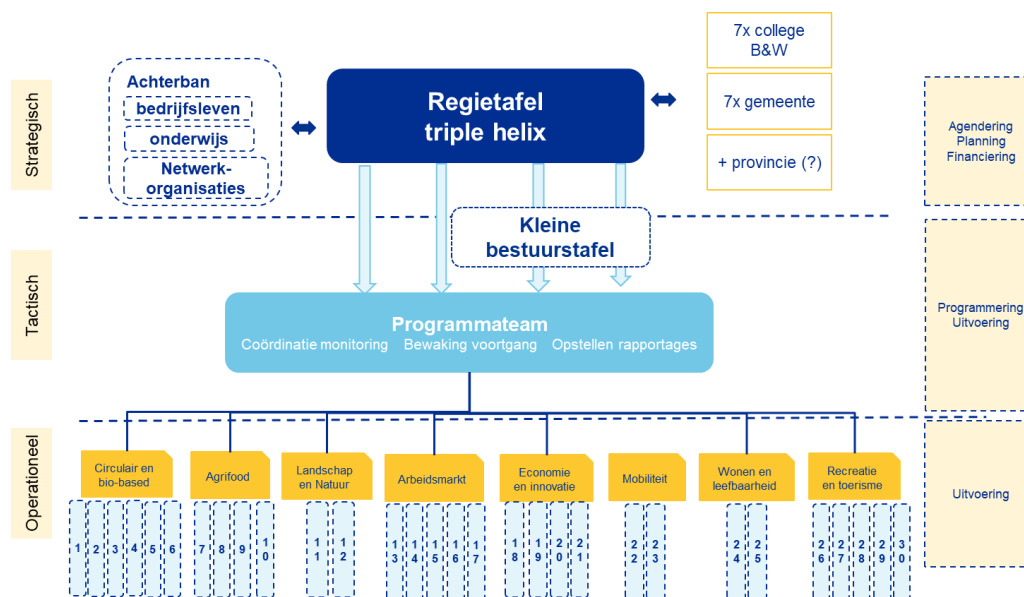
Strategisch

Achterban
bedrijfsleven
onderwijs
Netwerk-organisaties

Regietafel triple helix

7x college B&W
7x gemeente
+ provincie (?)

Agendering
Planning
Financiering

Tactisch

Kleine bestuurstafel

Programmateam
Coördinatie monitoring Bewaking voortgang Opstellen rapportages

Programmering
Uitvoering

Operationeel

Circulair en bio-based
1 2 3 4 5 6

Agrifood
7 8 9 10

Landschap en Natuur
11 12

Arbeidsmarkt
13 14 15 16 17

Economie en innovatie
18 19 20 21

Mobiliteit
22 23

Wonen en leefbaarheid
24 25

Recreatie en toerisme
26 27 28 29 30

Uitvoering